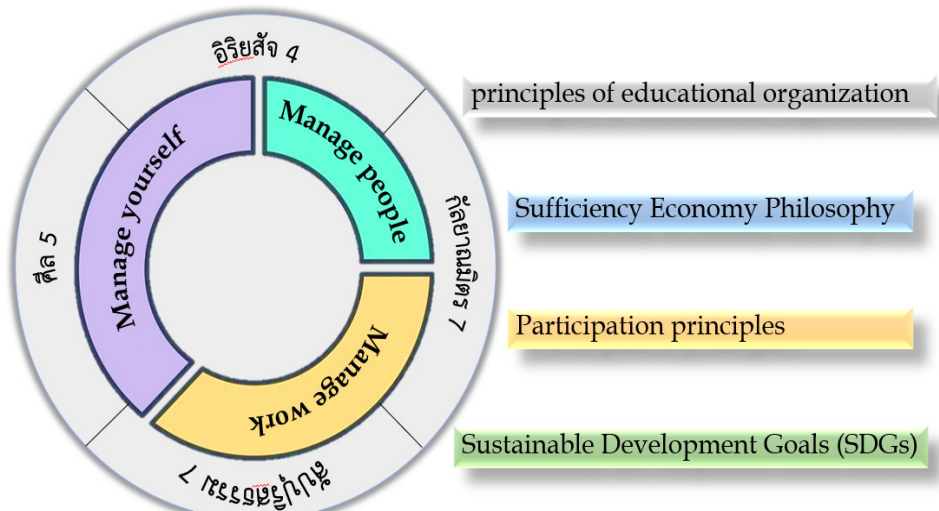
อิริยสัจ 4

Manage people

Manage yourself

กัลยาณมิตร 7

ศีล 5

Manage work

สัปปุริสธรรม 7

principles of educational organization

Sufficiency Economy Philosophy

Participation principles

Sustainable Development Goals (SDGs)